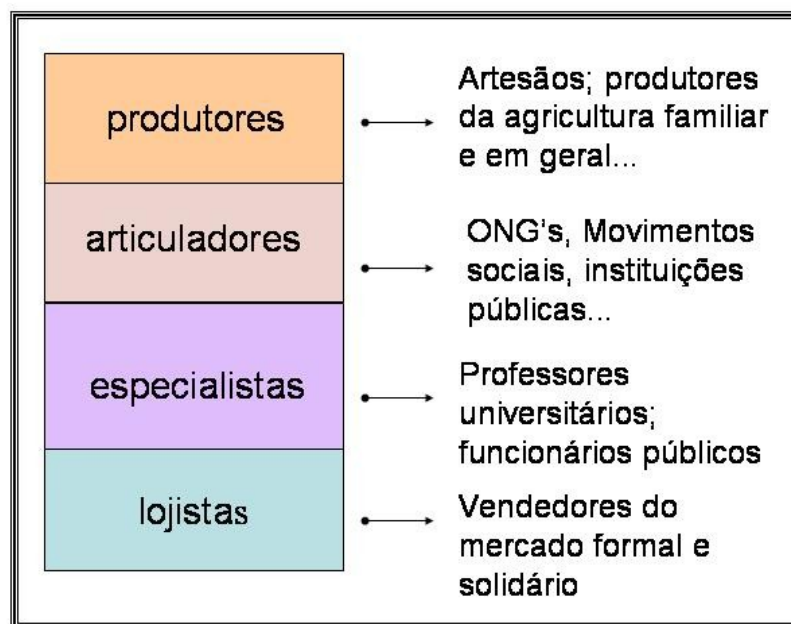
produtores

Artesãos; produtores da agricultura familiar e em geral...

articuladores

ONG's, Movimentos sociais, instituições públicas...

especialistas

Professores universitários; funcionários públicos

lojistas

Vendedores do mercado formal e solidário